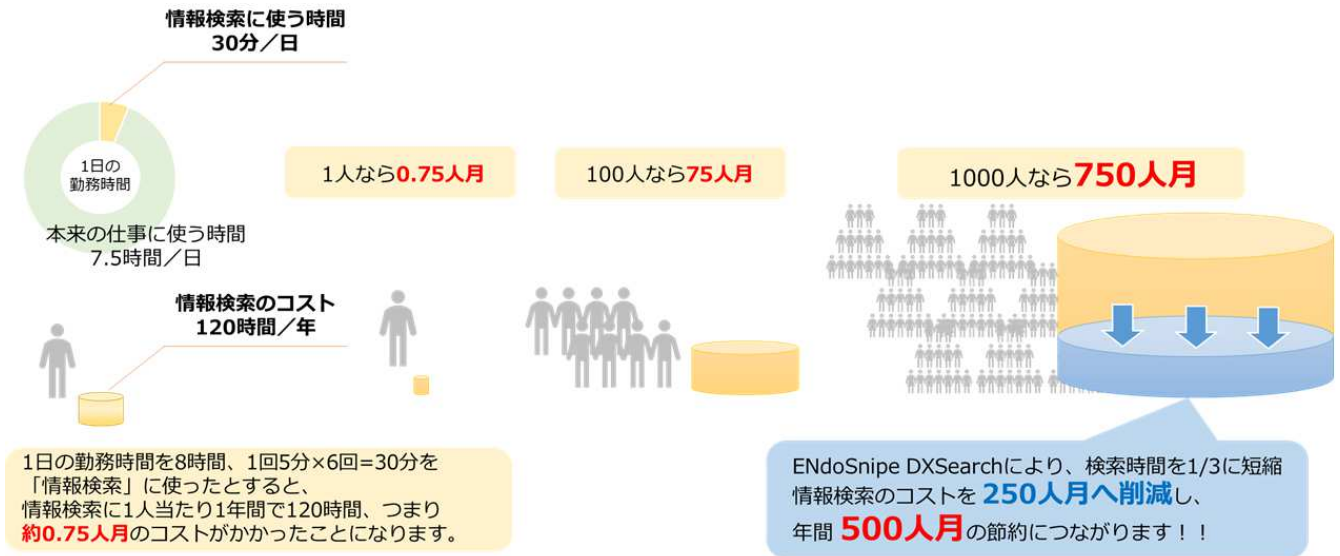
情報検索に使う時間
30分／日

1日の
勤務時間

本来の仕事に使う時間
7.5時間／日

情報検索のコスト
120時間／年

1人なら0.75人月

100人なら75人月

1000人なら750人月

1日の勤務時間を8時間、1回5分×6回=30分を「情報検索」に使ったとすると、情報検索に1人当たり1年間で120時間、つまり約0.75人月のコストがかかったことになります。

ENdoSnipe DXSearchにより、検索時間を1/3に短縮
情報検索のコストを 250人月へ削減 し、
年間 500人月 の節約につながります！！